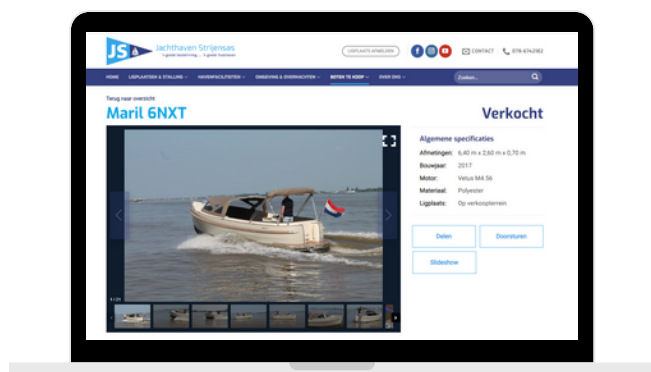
JS Jachthaven Strijensas
"t goede ligplaats. 't goede haven"

LIGPLAATS AANMELDEN

CONTACT 078-6742182

HOME LIGPLAATSEN & STALLING HAVENFACILITEITEN OMGEVING & OVERNACHTEN BOTEN TE KOOP OVER ONS

Zoeken...

Terug naar overzicht

Maril 6NXT

Verkocht

Algemene specificaties

Afmetingen: 6,40 m x 2,60 m x 0,70 m

Bouwjaar: 2017

Motor: Vetus M4.56

Materiaal: Polyester

Ligplaats: Op verkoopsteiger

Delen

Doorsturen

Slideshow

1 / 29